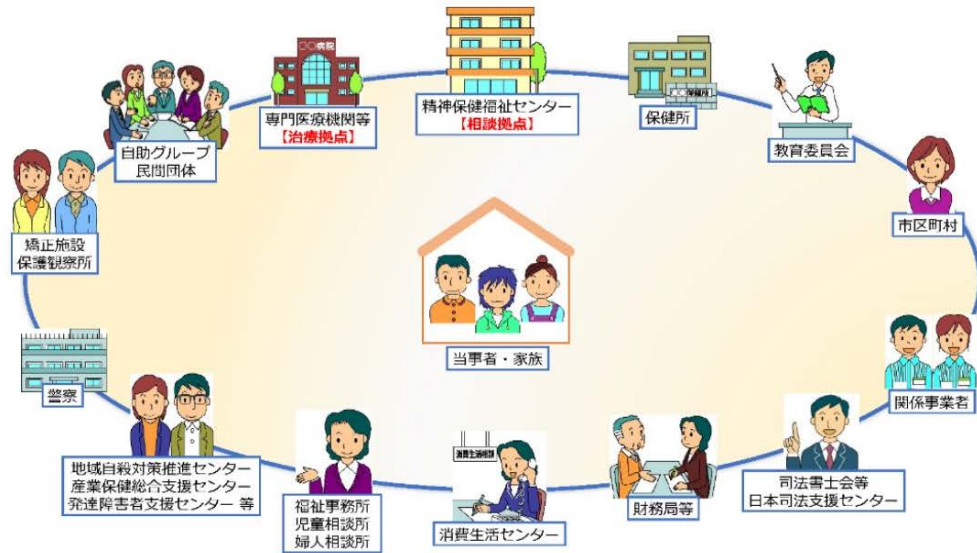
○○病院

専門医療機関等
【治療拠点】

精神保健福祉センター
【相談拠点】

保健所

自助グループ
民間団体

教育委員会

矯正施設
保護観察所

市区町村

当事者・家族

警察

関係事業者

地域自殺対策推進センター
産業保健総合支援センター
発達障害者支援センター 等

福祉事務所
児童相談所
婦人相談所

消費生活相談

消費生活センター

財務局等

司法書士会等
日本司法支援センター